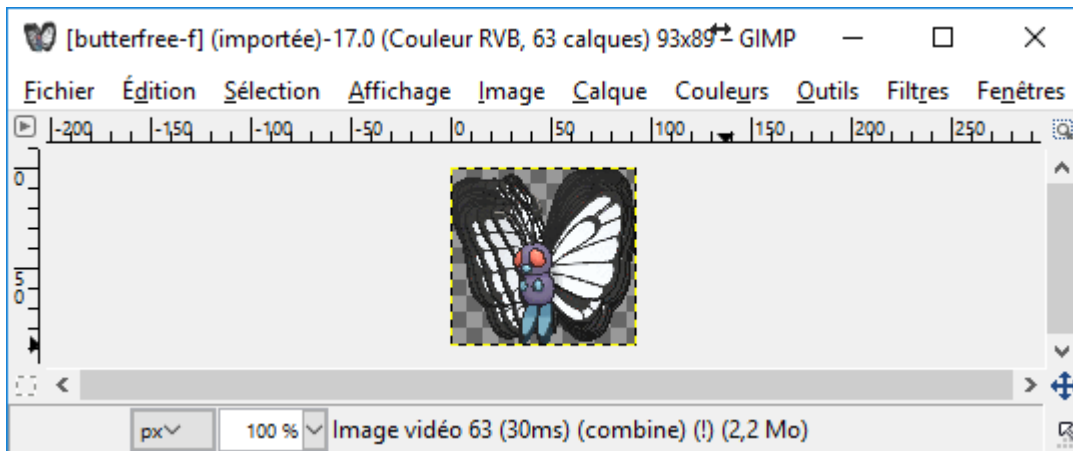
[butterfree-f] (importée)-17.0 (Couleur RVB, 63 calques) 93x89 – GIMP

Fichier Édition Sélection Affichage Image Calque Couleurs Outils Filtres Fenêtres

-200 -150 -100 -50 0 50 100 150 200 250

0

50

px

100 %

Image vidéo 63 (30ms) (combine) (!) (2,2 Mo)